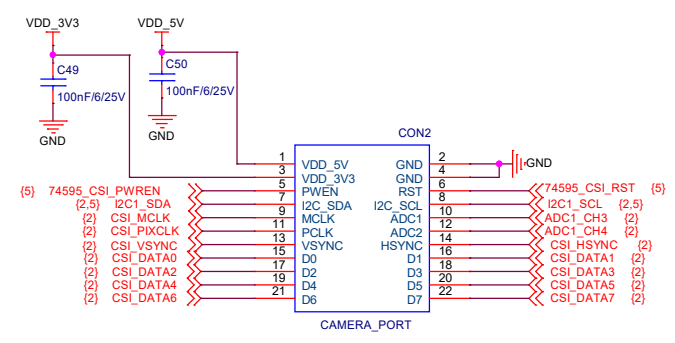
VDD_3V3
C49
100nF/6/25V
GND

VDD_5V
C50
100nF/6/25V
GND

CON2

GND

| | | | | | | | |
|---|---|---|---|---|---|---|---|
| | | 1 | VDD_5V | GND | 2 | | |
| | | 3 | VDD_3V3 | GND | 4 | | |
| {5} | 74595_CSI_PWREN | 5 | PWEN | RST | 6 | 74595_CSI_RST | {5} |
| {2,5} | I2C1_SDA | 7 | I2C_SDA | I2C_SCL | 8 | I2C1_SCL | {2,5} |
| {2} | CSI_MCLK | 9 | MCLK | ADC1 | 10 | ADC1_CH3 | {2} |
| {2} | CSI_PIXCLK | 11 | PCLK | ADC2 | 12 | ADC1_CH4 | {2} |
| {2} | CSI_VSYNC | 13 | VSYNC | HSYNC | 14 | CSI_HSYNC | {2} |
| {2} | CSI_DATA0 | 15 | D0 | D1 | 16 | CSI_DATA1 | {2} |
| {2} | CSI_DATA2 | 17 | D2 | D3 | 18 | CSI_DATA3 | {2} |
| {2} | CSI_DATA4 | 19 | D4 | D5 | 20 | CSI_DATA5 | {2} |
| {2} | CSI_DATA6 | 21 | D6 | D7 | 22 | CSI_DATA7 | {2} |

CAMERA_PORT